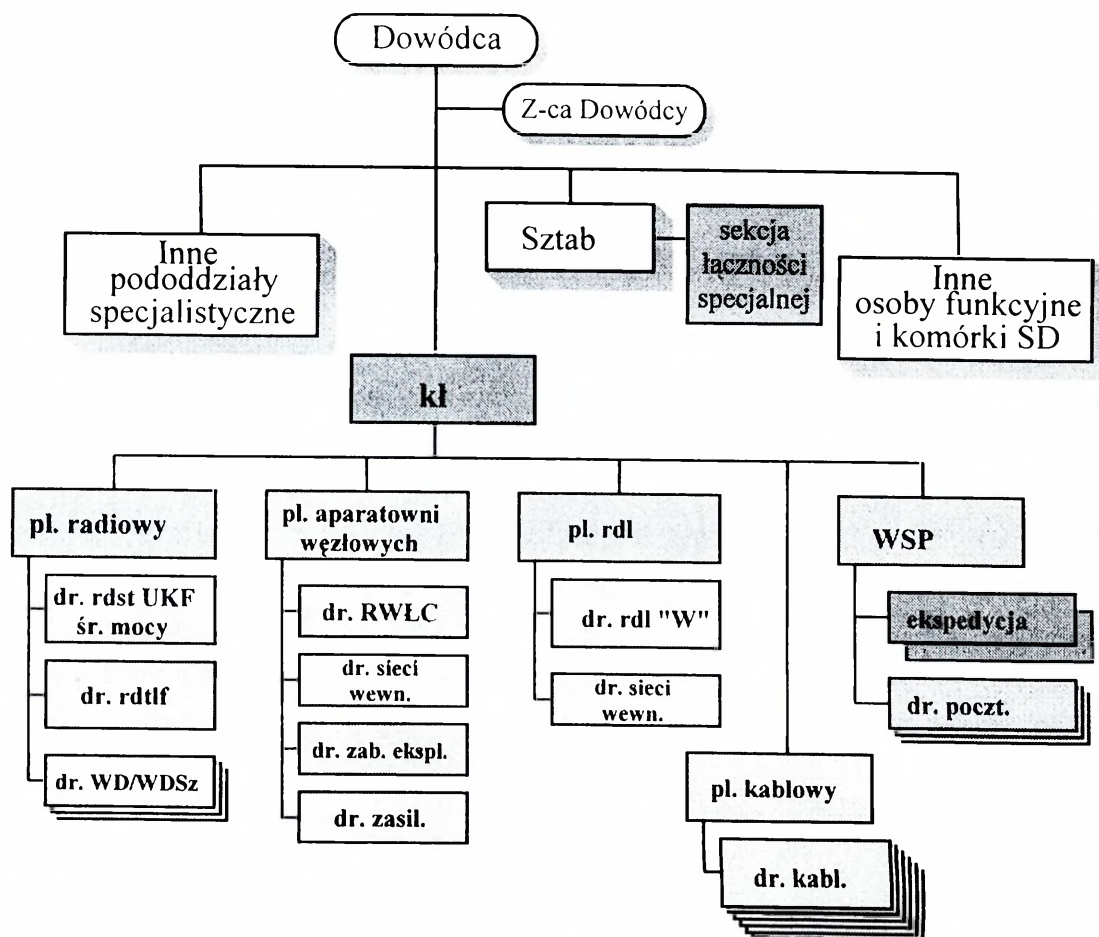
Dowódca

Z-ca Dowódcy

Inne pododdziały specjalistyczne

Sztab

sekcja łączności specjalnej

Inne osoby funkcyjne i komórki SD

kł

pl. radiowy

dr. rdst UKF śr. mocy

dr. rdtlf

dr. WD/WDSz

pl. aparatowni węzłowych

dr. RWŁC

dr. sieci wewn.

dr. zab. ekspl.

dr. zasil.

pl. rdl

dr. rdl "W"

dr. sieci wewn.

pl. kablowy

dr. kabl.

WSP

ekspedycja

dr. poczt.